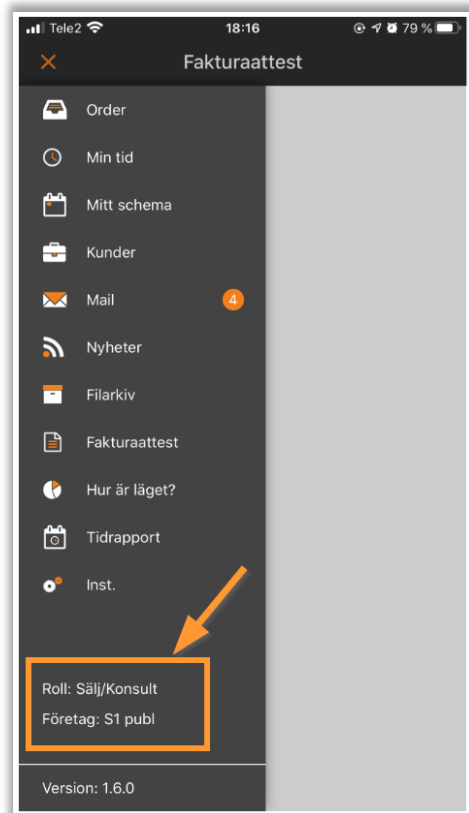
Tele2 18:16 79 %

×

Fakturaattest

Order

Min tid

Mitt schema

Kunder

Mail 4

Nyheter

Filarkiv

Fakturaattest

Hur är läget?

Tidrapport

Inst.

Roll: Sälj/Konsult

Företag: S1 publ

Version: 1.6.0